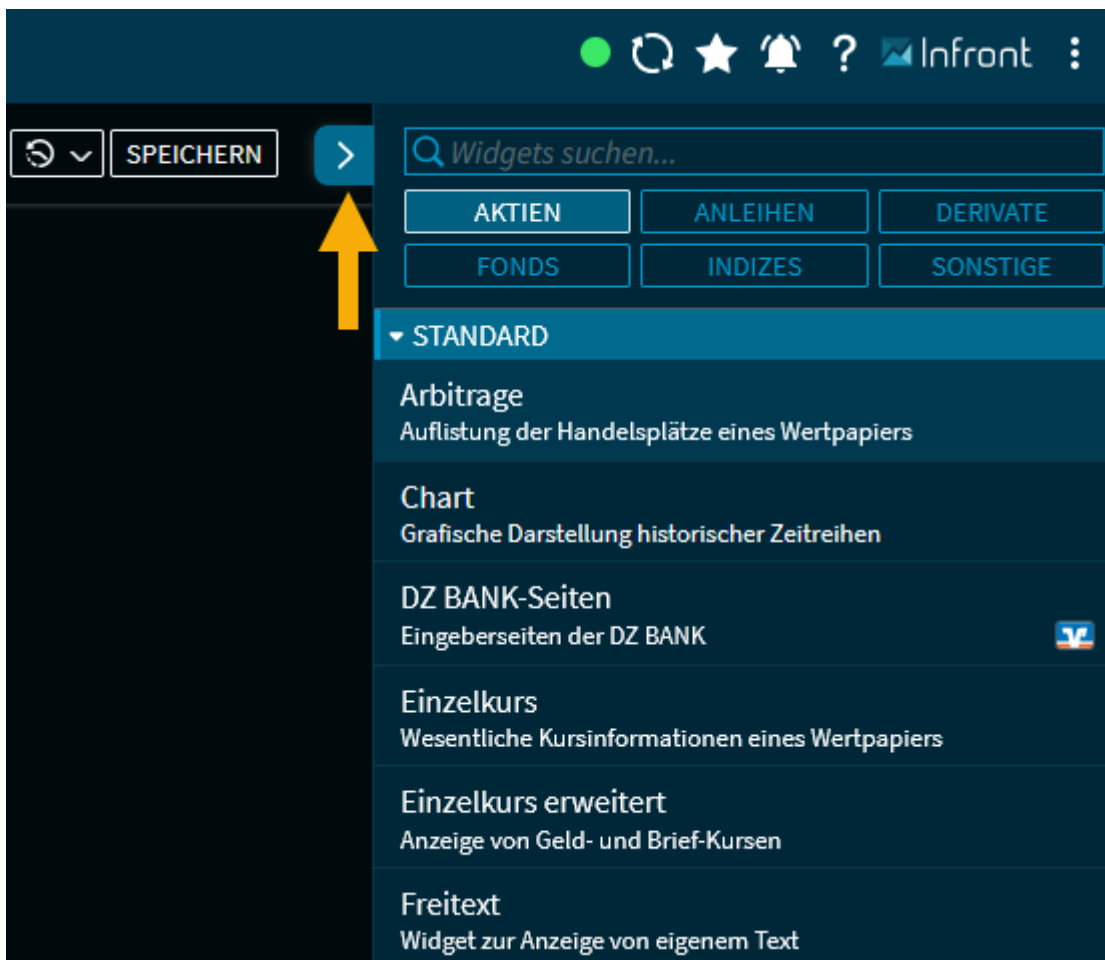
? Infront

SPEICHERN

Widgets suchen...

AKTIEN
ANLEIHEN
DERIVATE
FONDS
INDIZES
SONSTIGE

STANDARD

Arbitrage
Auflistung der Handelsplätze eines Wertpapiers

Chart
Grafische Darstellung historischer Zeitreihen

DZ BANK-Seiten
Eingeberseiten der DZ BANK

Einzelkurs
Wesentliche Kursinformationen eines Wertpapiers

Einzelkurs erweitert
Anzeige von Geld- und Brief-Kursen

Freitext
Widget zur Anzeige von eigenem Text